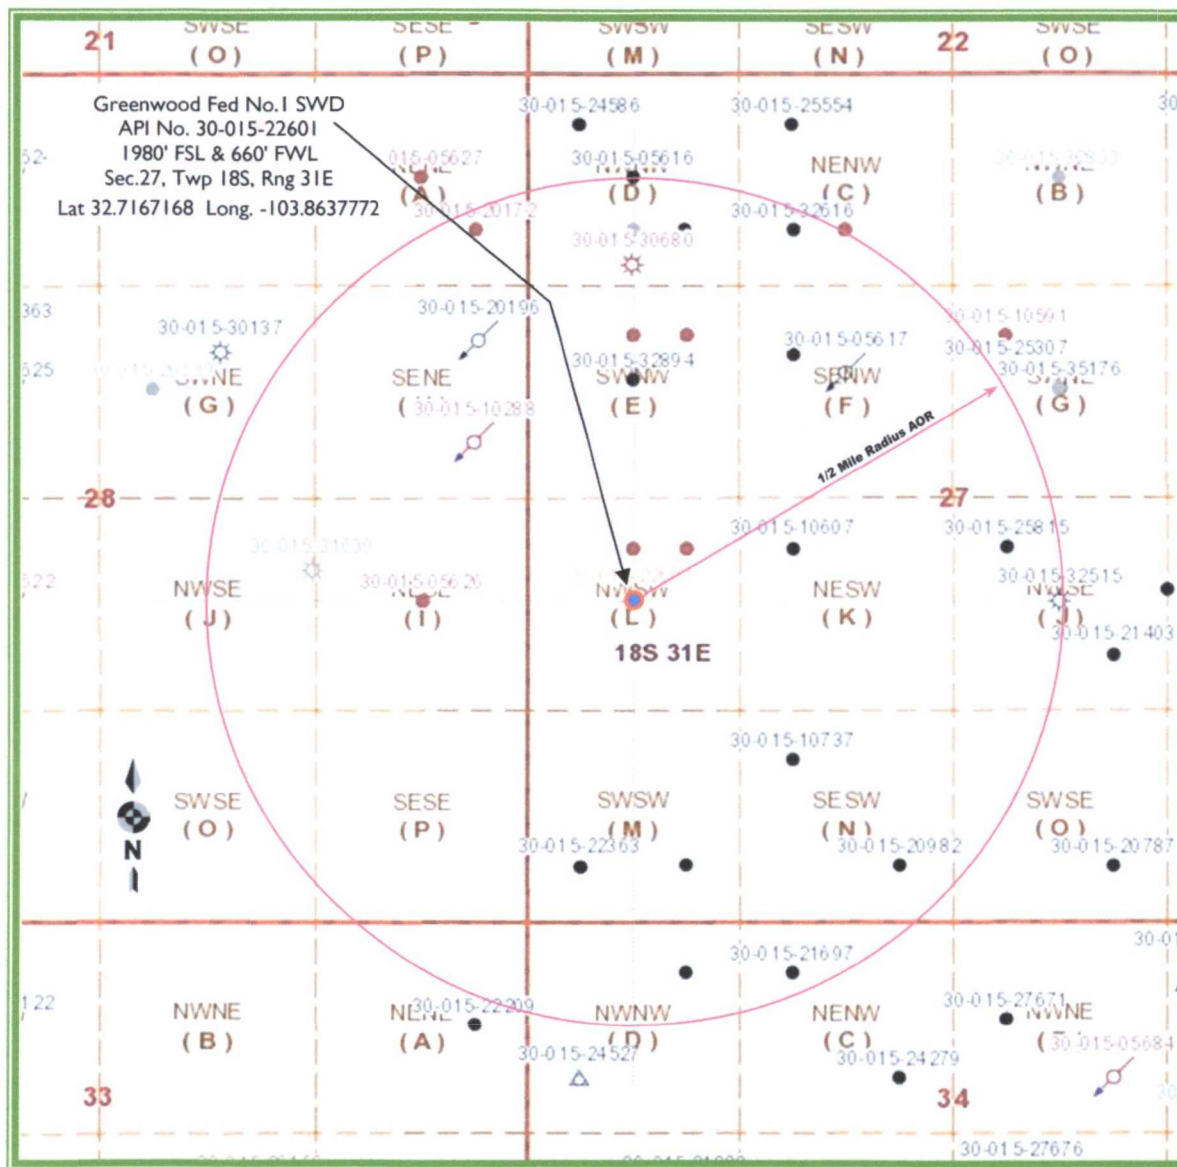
21
SWSE
(O)
SESE
(P)
SWSW
(M)
SESW
(N)
22
SWSE
(O)

Greenwood Fed No.1 SWD
API No. 30-015-22601
1980' FSL & 660' FWL
Sec.27, Twp 18S, Rng 31E
Lat 32.7167168 Long. -103.8637772

30-015-24586
30-015-25554
30
52-
015-05627
(A)
30-015-20172
30-015-05616
(D)
NENW
(C)
30-015-32616
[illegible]
(B)
30-015-30680

363
30-015-30137
30-015-20196
30-015-32894
30-015-05617
30-015-10591
30-015-25307
30-015-35176
525
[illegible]
(G)
SENE
(30-015-10288
SWNW
(E)
SENW
(F)
(G)

1/2 Mile Radius AOR

28
27
30-015-31639
30-015-10607
30-015-25815
30-015-32515
522
NWSE
(J)
30-015-05620
(I)
NWSW
(L)
NESW
(K)
(J)
30-015-21403
18S 31E

30-015-10737
N
SWSE
(O)
SESE
(P)
SWSW
(M)
SESW
(N)
SWSE
(O)
30-015-22363
30-015-20982
30-015-20787

30-015-21697
30-01
122
NWNE
(B)
NENE
30-015-22209
(A)
NWNW
(D)
30-015-24527
NENW
(C)
30-015-24279
30-015-27671
NWNE
(30-015-05684
33
34
30-015-27676